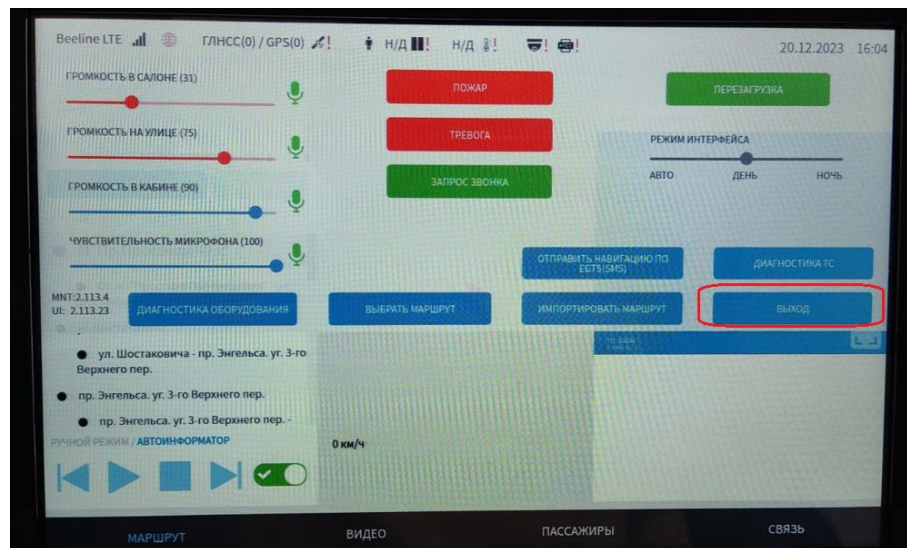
Beeline LTE ГЛНСС(0) / GPS(0) ! Н/Д ! Н/Д ! ! ! 20.12.2023 16:04

ГРОМКОСТЬ В САЛОНЕ (31)

ПОЖАР

ПЕРЕЗАГРУЗКА

ГРОМКОСТЬ НА УЛИЦЕ (75)

ТРЕВОГА

РЕЖИМ ИНТЕРФЕЙСА

АВТО ДЕНЬ НОЧЬ

ГРОМКОСТЬ В КАБИНЕ (90)

ЗАПРОС ЗВОНКА

ЧУВСТВИТЕЛЬНОСТЬ МИКРОФОНА (100)

ОТПРАВИТЬ НАВИГАЦИЮ ПО EGTS(SMS)

ДИАГНОСТИКА ТС

MNT:2.113.4
UI: 2.113.23

ДИАГНОСТИКА ОБОРУДОВАНИЯ

ВЫБРАТЬ МАРШРУТ

ИМПОРТИРОВАТЬ МАРШРУТ

ВЫХОД

ул. Шостаковича - пр. Энгельса. уг. 3-го Верхнего пер.

пр. Энгельса. уг. 3-го Верхнего пер.

пр. Энгельса. уг. 3-го Верхнего пер. -

РУЧНОЙ РЕЖИМ / АВТОИНФОРМАТОР

0 км/ч

МАРШРУТ ВИДЕО ПАССАЖИРЫ СВЯЗЬ